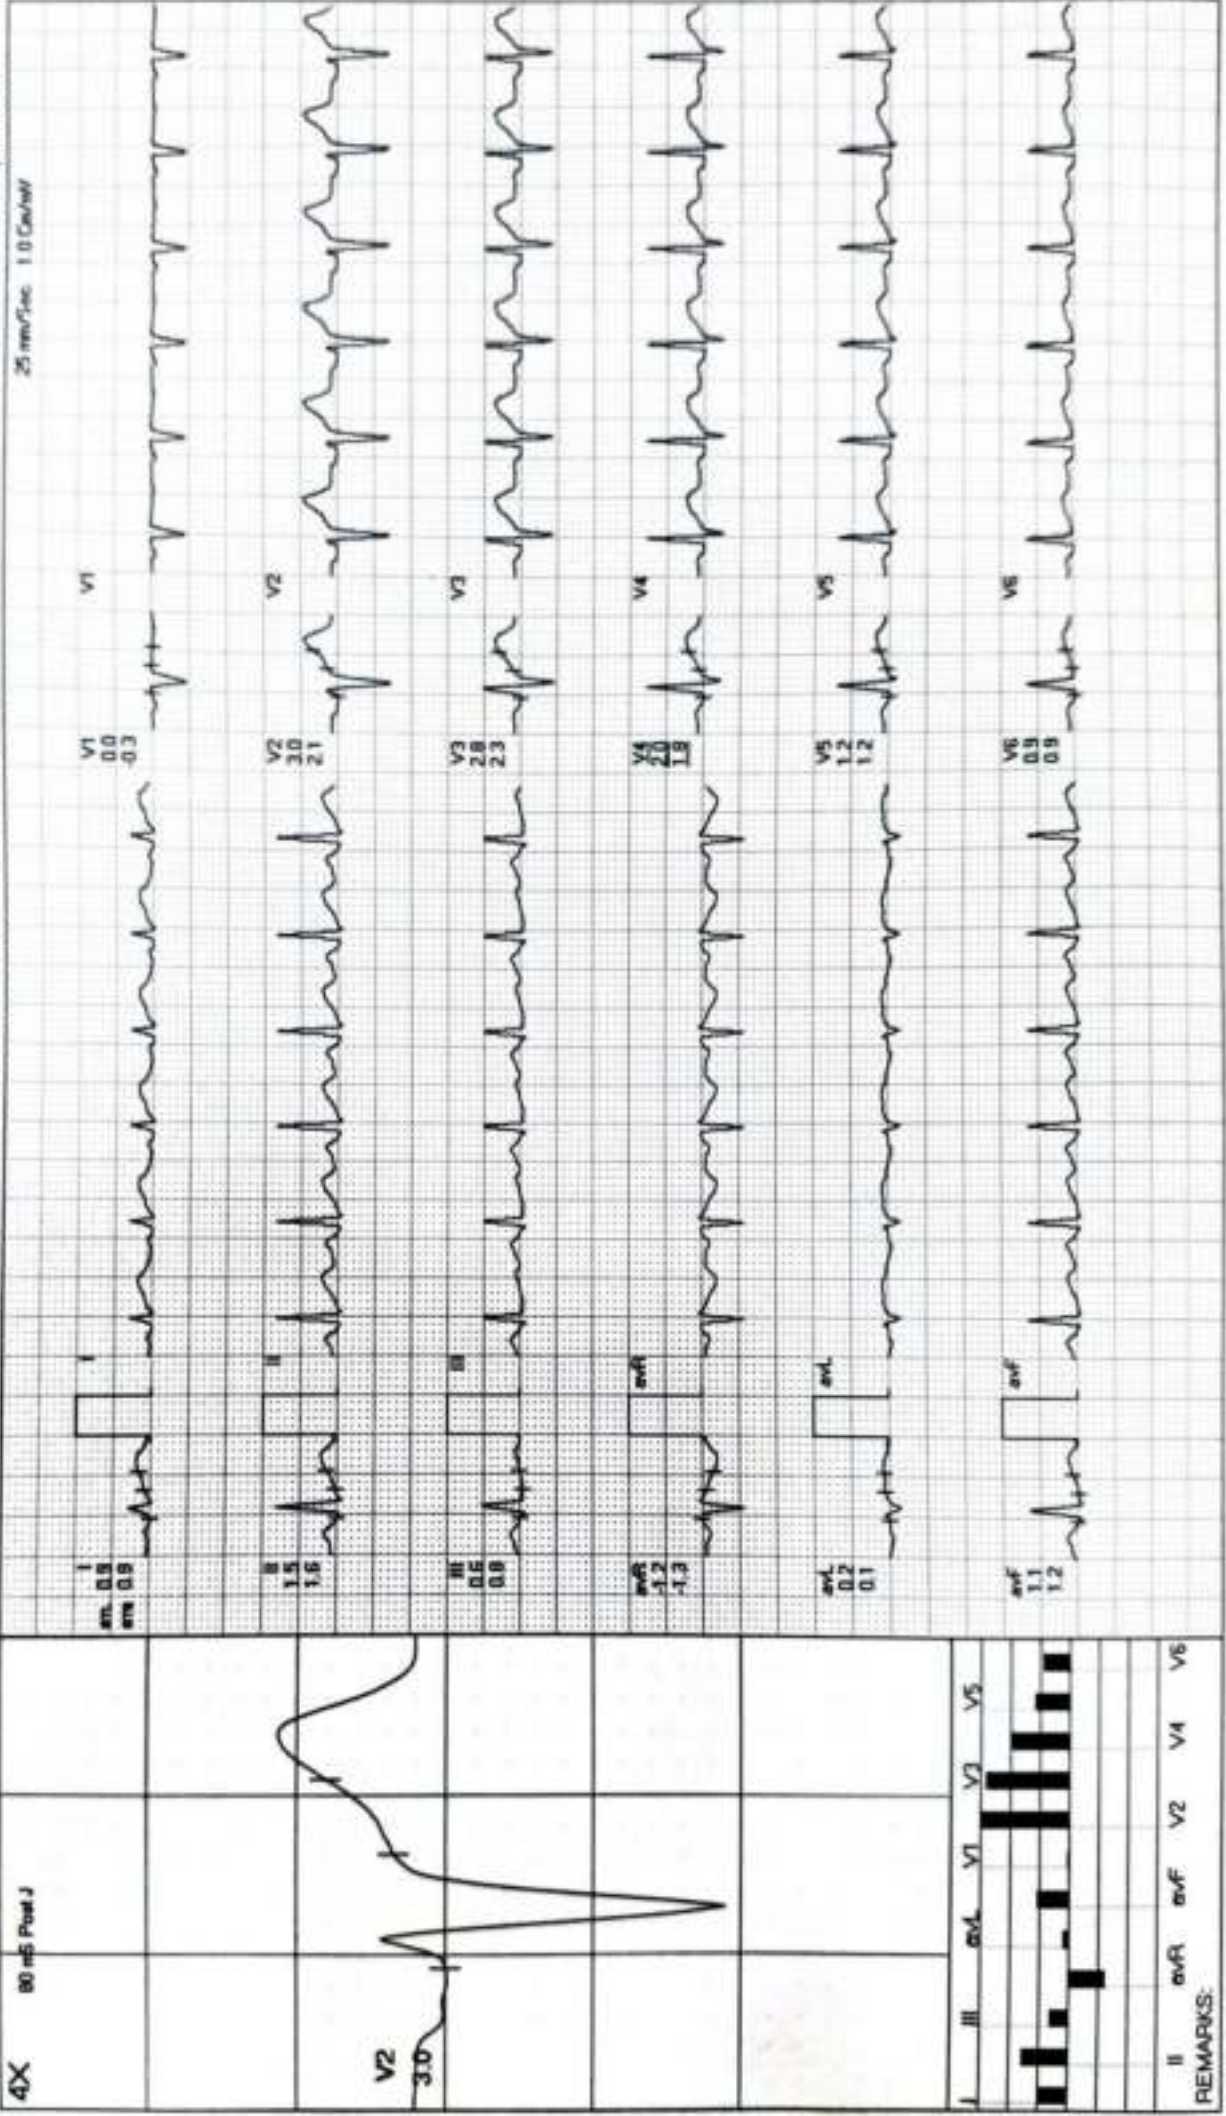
4X 80 mS Post J

V2
3.0

I II III avR avL avF V1 V2 V3 V4 V5 V6
REMARKS:

I
em 0.9
em 0.9

II
1.5
1.6

III
0.6
0.8

avR
-1.2
-1.3

avL
0.2
0.1

avF
1.1
1.2

I
II
III
avR
avL
avF

V1
0.0
-0.3

V2
3.0
2.1

V3
2.8
2.3

V4
2.5
1.9

V5
1.2
1.2

V6
0.9
0.9

V1
V2
V3
V4
V5
V6

25 mm/Sec 1.0 Cm/mV